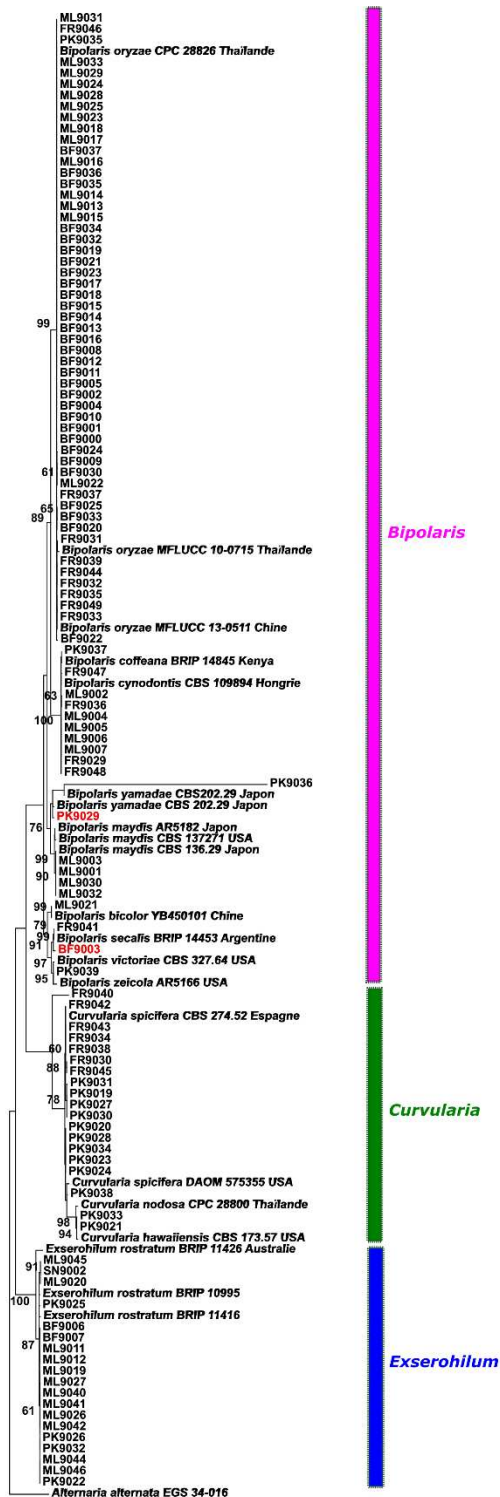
ML9031
FR9046
PK9035
Bipolaris oryzae CPC 28826 Thaïlande
ML9033
ML9029
ML9024
ML9028
ML9025
ML9023
ML9018
ML9017
BF9037
ML9016
BF9036
BF9035
ML9014
ML9013
ML9015
BF9034
BF9032
BF9019
BF9021
BF9023
BF9017
BF9018
BF9015
BF9014
99
BF9013
BF9016
BF9008
BF9012
BF9011
BF9005
BF9002
BF9004
BF9010
BF9001
BF9000
BF9024
BF9009
61
BF9030
ML9022
FR9037
65
BF9025
89
BF9033
BF9020
FR9031
Bipolaris oryzae MFLUCC 10-0715 Thaïlande
FR9039
FR9044
FR9032
FR9035
FR9049
FR9033
Bipolaris oryzae MFLUCC 13-0511 Chine
BF9022
PK9037
Bipolaris coffeana BRIP 14845 Kenya
FR9047
Bipolaris cynodontis CBS 109894 Hongrie
63
FR9036
ML9002
100
ML9004
ML9005
ML9006
ML9007
FR9029
FR9048
PK9036
Bipolaris yamadae CBS202.29 Japon
Bipolaris yamadae CBS 202.29 Japon
PK9029
76
Bipolaris maydis AR5182 Japon
Bipolaris maydis CBS 137271 USA
Bipolaris maydis CBS 136.29 Japon
99
ML9003
90
ML9001
ML9030
ML9032
99
ML9021
Bipolaris bicolor YB450101 Chine
79
FR9041
99
Bipolaris secalis BRIP 14453 Argentine
91
BF9003
97
Bipolaris victoriae CBS 327.64 USA
PK9039
95
Bipolaris zeicola AR5166 USA
FR9040
FR9042
Curvularia spicifera CBS 274.52 Espagne
FR9043
FR9034
60
FR9038
FR9030
88
FR9045
PK9031
78
PK9019
PK9027
PK9030
PK9020
PK9028
PK9034
PK9023
PK9024
Curvularia spicifera DAOM 575355 USA
PK9038
Curvularia nodosa CPC 28800 Thaïlande
98
PK9033
PK9021
94
Curvularia hawaiiensis CBS 173.57 USA
Exserohilum rostratum BRIP 11426 Australie
ML9045
91
SN9002
ML9020
100
Exserohilum rostratum BRIP 10995
PK9025
Exserohilum rostratum BRIP 11416
BF9006
87
BF9007
ML9011
ML9012
ML9019
ML9027
ML9040
ML9041
61
ML9026
ML9042
PK9026
PK9032
ML9044
ML9046
PK9022
Alternaria alternata EGS 34-016

Bipolaris
Curvularia
Exserohilum